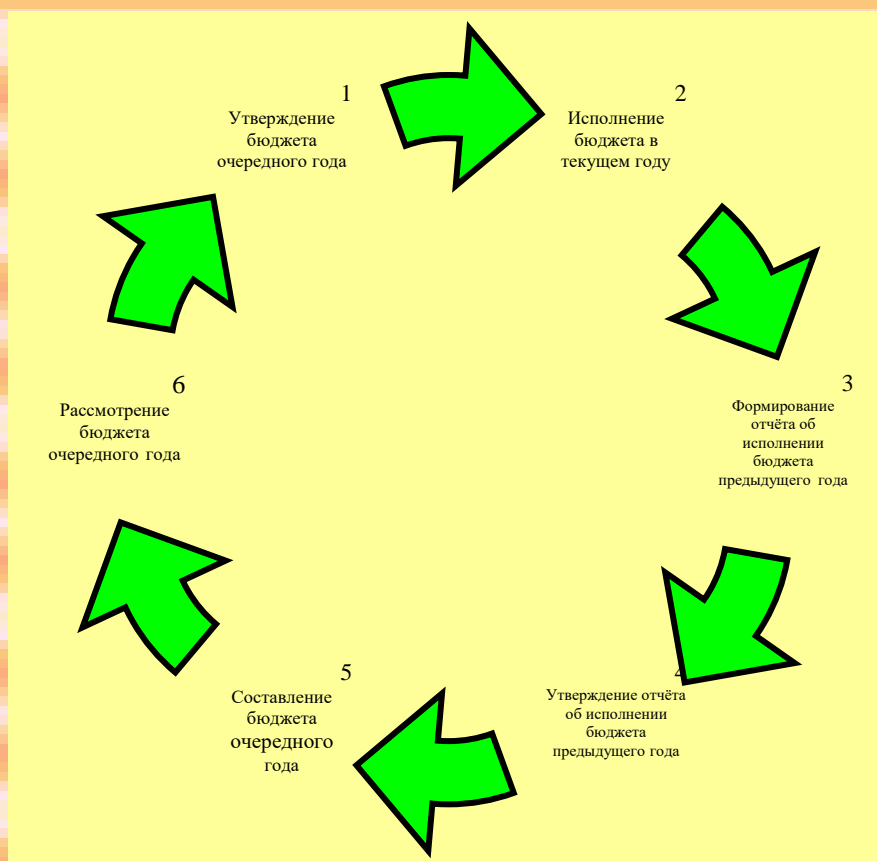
1
Утверждение бюджета очередного года

2
Исполнение бюджета в текущем году

3
Формирование отчёта об исполнении бюджета предыдущего года

4
Утверждение отчёта об исполнении бюджета предыдущего года

5
Составление бюджета очередного года

6
Рассмотрение бюджета очередного года